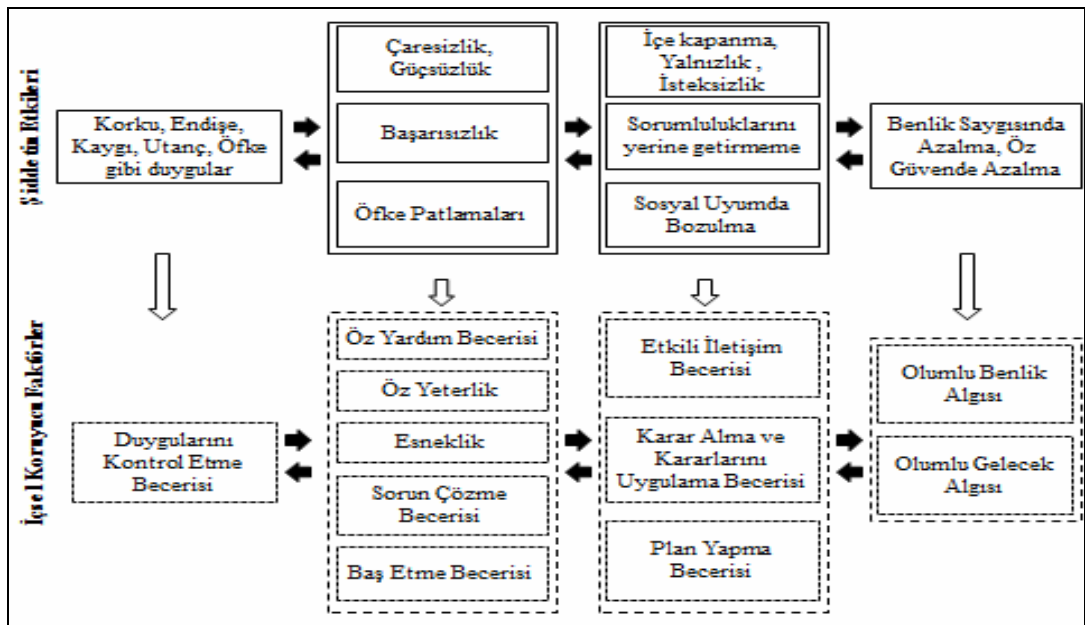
Şiddetin Etkileri

Korku, Endişe, Kaygı, Utanç, Öfke gibi duygular

Çaresizlik, Güçsüzlük

Başarısızlık

Öfke Patlamaları

İçe kapanma, Yalnızlık , İsteksizlik

Sorumluluklarını yerine getirmeme

Sosyal Uyumda Bozulma

Benlik Saygısında Azalma, Öz Güvende Azalma

İçsel Koruyucu Faktörler

Duygularını Kontrol Etme Becerisi

Öz Yardım Becerisi

Öz Yeterlik

Esneklik

Sorun Çözme Becerisi

Baş Etme Becerisi

Etkili İletişim Becerisi

Karar Alma ve Kararlarını Uygulama Becerisi

Plan Yapma Becerisi

Olumlu Benlik Algısı

Olumlu Gelecek Algısı